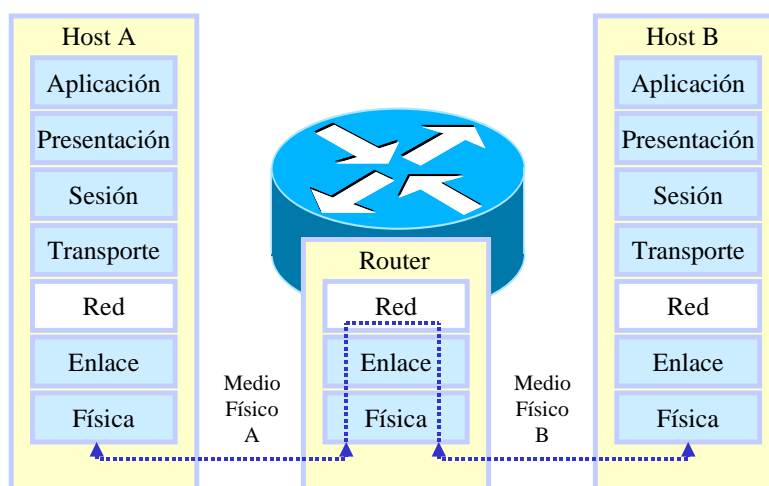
Host A

Aplicación

Presentación

Sesión

Transporte

Red

Enlace

Física

Medio Físico A

Router

Red

Enlace

Física

Medio Físico B

Host B

Aplicación

Presentación

Sesión

Transporte

Red

Enlace

Física